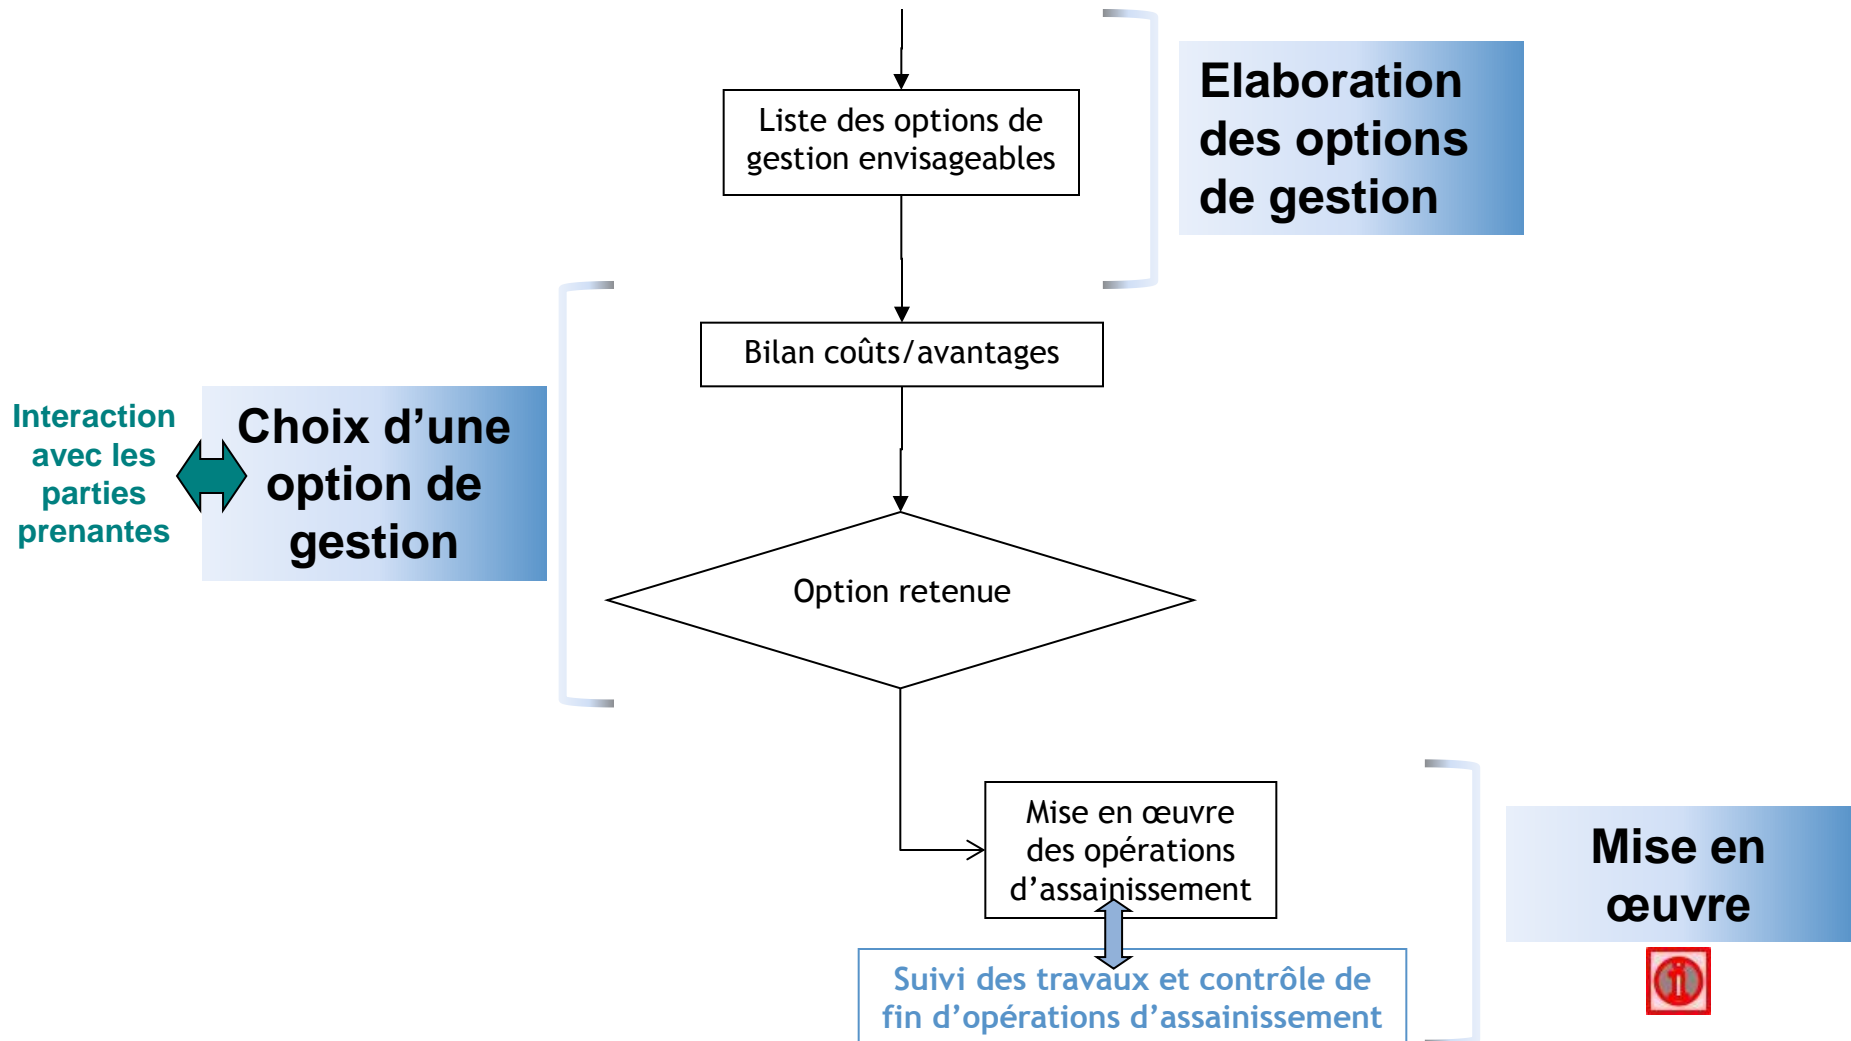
Liste des options de gestion envisageables

Elaboration des options de gestion

Bilan coûts/avantages

Interaction avec les parties prenantes

Choix d'une option de gestion

Option retenue

Mise en œuvre des opérations d'assainissement

Suivi des travaux et contrôle de fin d'opérations d'assainissement

Mise en œuvre

i